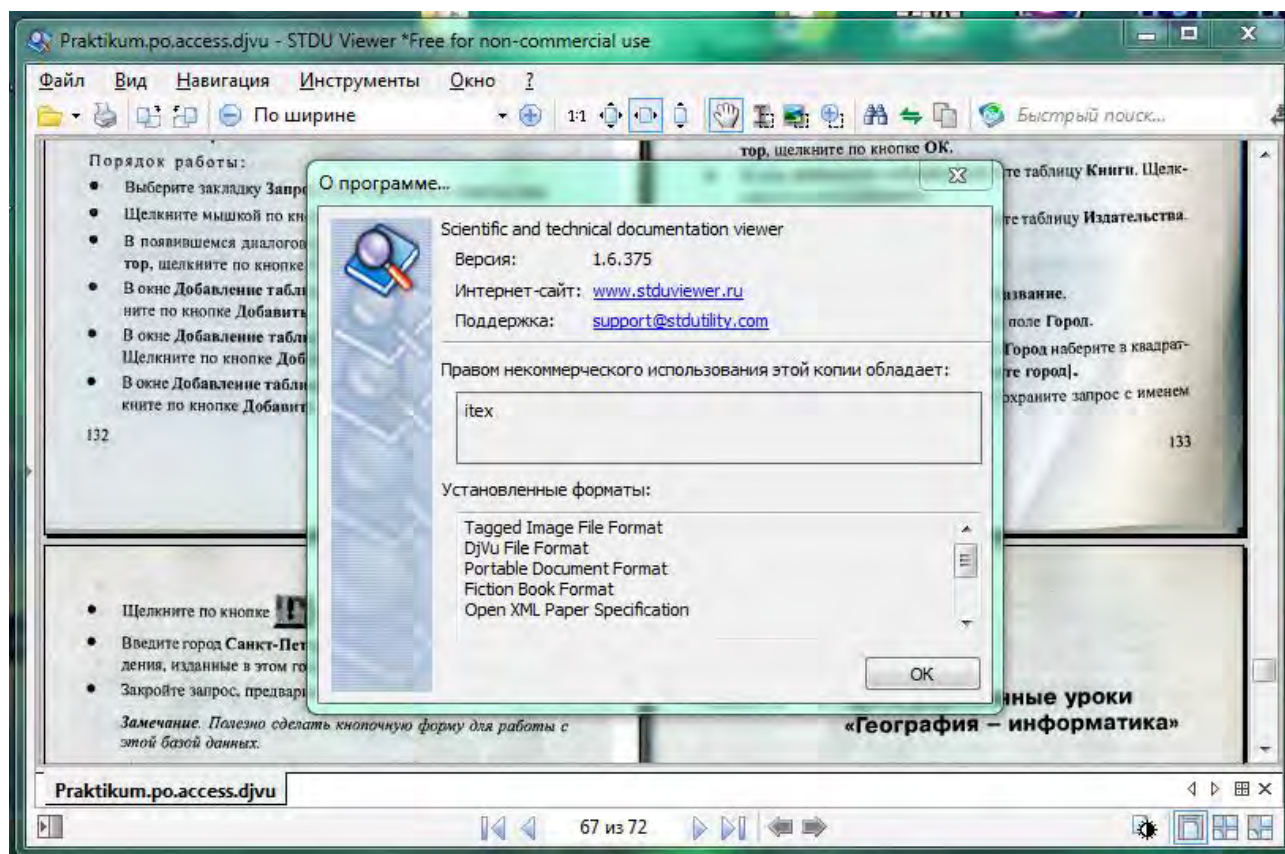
Praktikum.po.access.djvu - STDU Viewer *Free for non-commercial use

Файл Вид Навигация Инструменты Окно ?

По ширине

1:1

Быстрый поиск...

Порядок работы:

• Выберите закладку Запро

• Щелкните мышкой по кно

• В появившемся диалогов тор, щелкните по кнопке

• В окне Добавление табл ните по кнопке Добавить

• В окне Добавление табл Щелкните по кнопке Доб

• В окне Добавление табл кните по кнопке Добавит

132

тор, щелкните по кнопке ОК.

те таблицу Книги. Щелк-

те таблицу Издательства.

звание.

поле Город.

Город наберите в квадрат-

те город].

охраните запрос с именем

133

О программе...

Scientific and technical documentation viewer

Версия: 1.6.375

Интернет-сайт: www.stduviewer.ru

Поддержка: support@stdutility.com

Правом некоммерческого использования этой копии обладает:

itex

Установленные форматы:

Tagged Image File Format
DjVu File Format
Portable Document Format
Fiction Book Format
Open XML Paper Specification

OK

• Щелкните по кнопке

• Введите город Санкт-Пет дения, изданные в этом го

• Закройте запрос, предвар

Замечание. Полезно сделать кнопочную форму для работы с этой базой данных.

ные уроки «География – информатика»

Praktikum.po.access.djvu

67 из 72